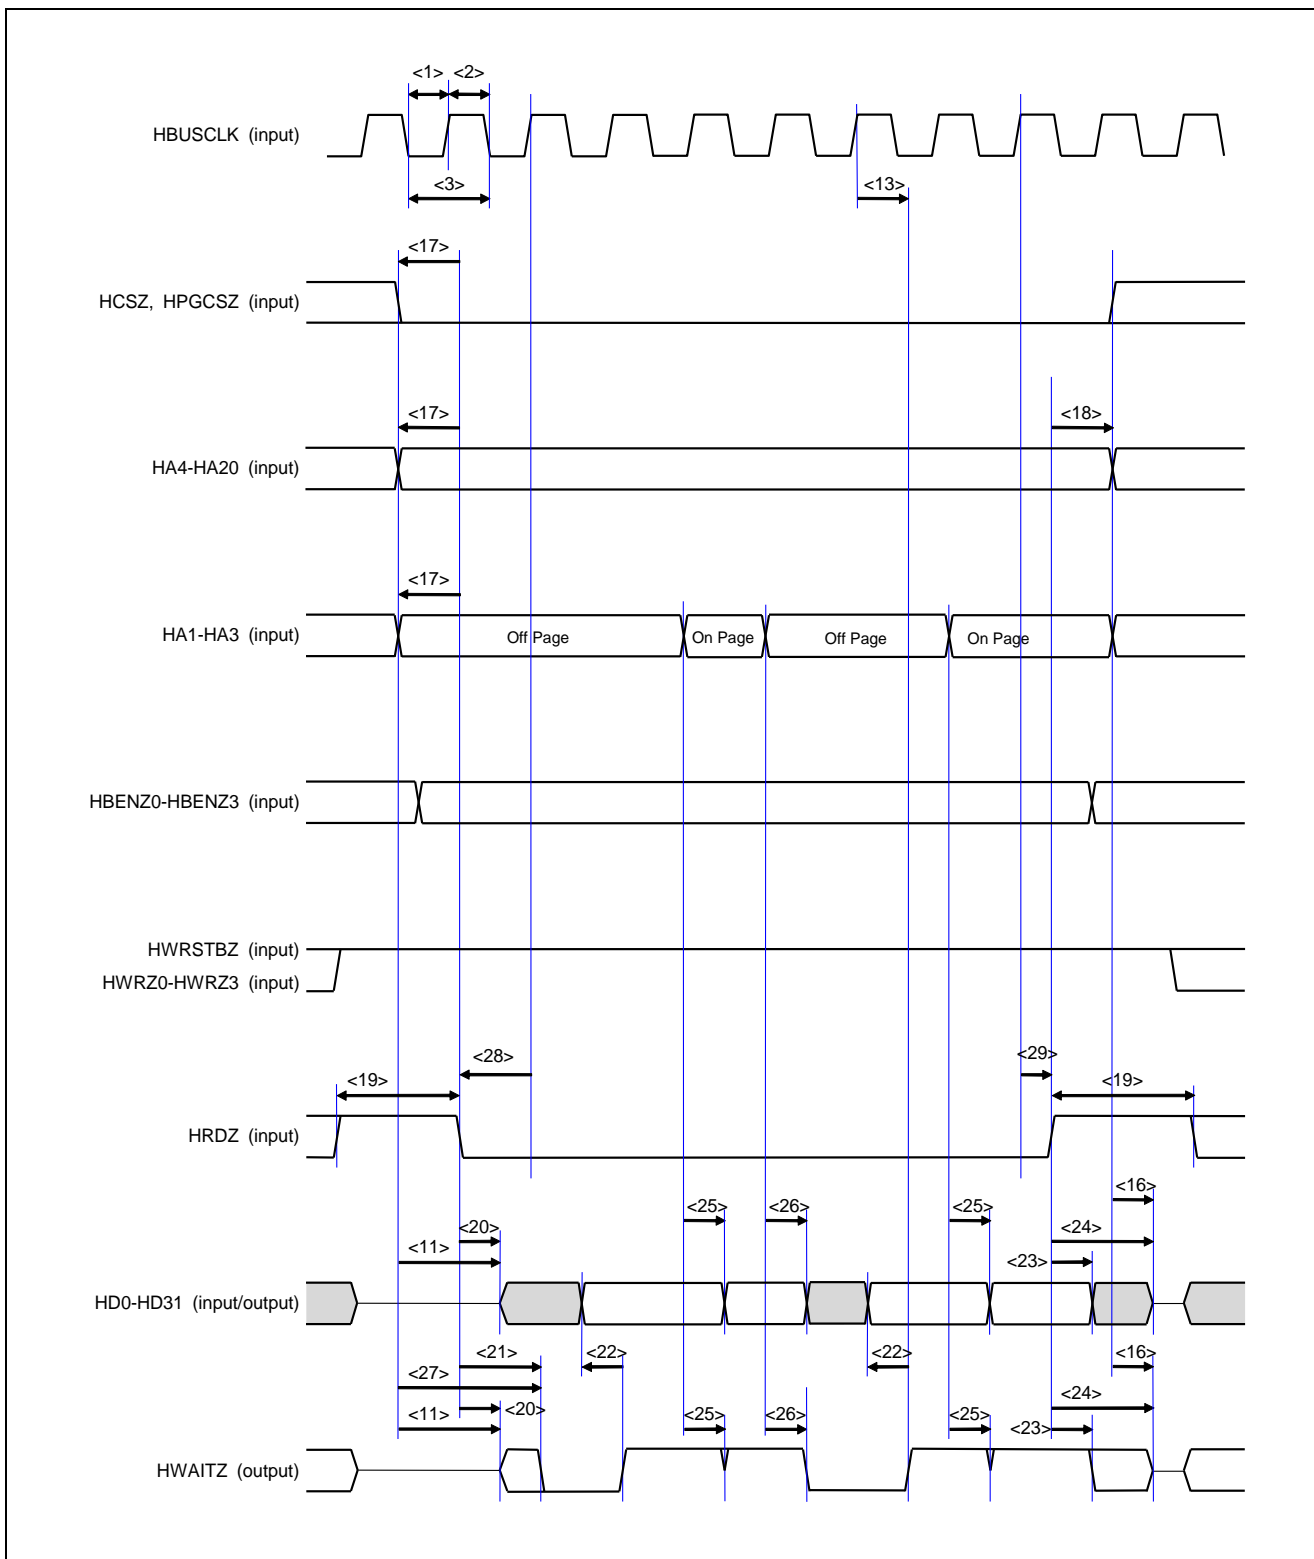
<1> <2>
HBUSCLK (input)
<3>
<13>
<17>
HCSZ, HPGCSZ (input)
<17>
<18>
HA4-HA20 (input)
<17>
HA1-HA3 (input)
Off Page
On Page
Off Page
On Page
HBENZ0-HBENZ3 (input)
HWRSTBZ (input)
HWRZ0-HWRZ3 (input)
<28>
<29>
<19>
<19>
HRDZ (input)
<25>
<26>
<25>
<16>
<20>
<24>
<11>
<23>
HD0-HD31 (input/output)
<21>
<22>
<22>
<16>
<27>
<24>
<11>
<20>
<25>
<26>
<25>
<23>
HWAITZ (output)